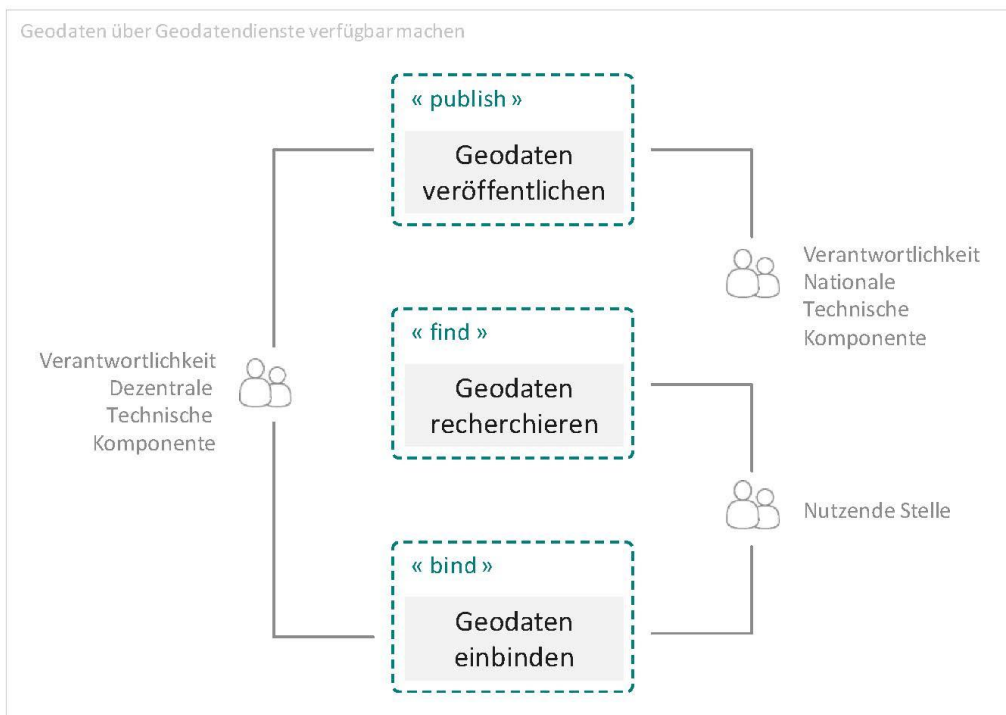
Geodaten über Geodatendienste verfügbar machen

« publish »

Geodaten veröffentlichen

Verantwortlichkeit Nationale Technische Komponente

« find »

Geodaten recherchieren

Verantwortlichkeit Dezentrale Technische Komponente

Nutzende Stelle

« bind »

Geodaten einbinden